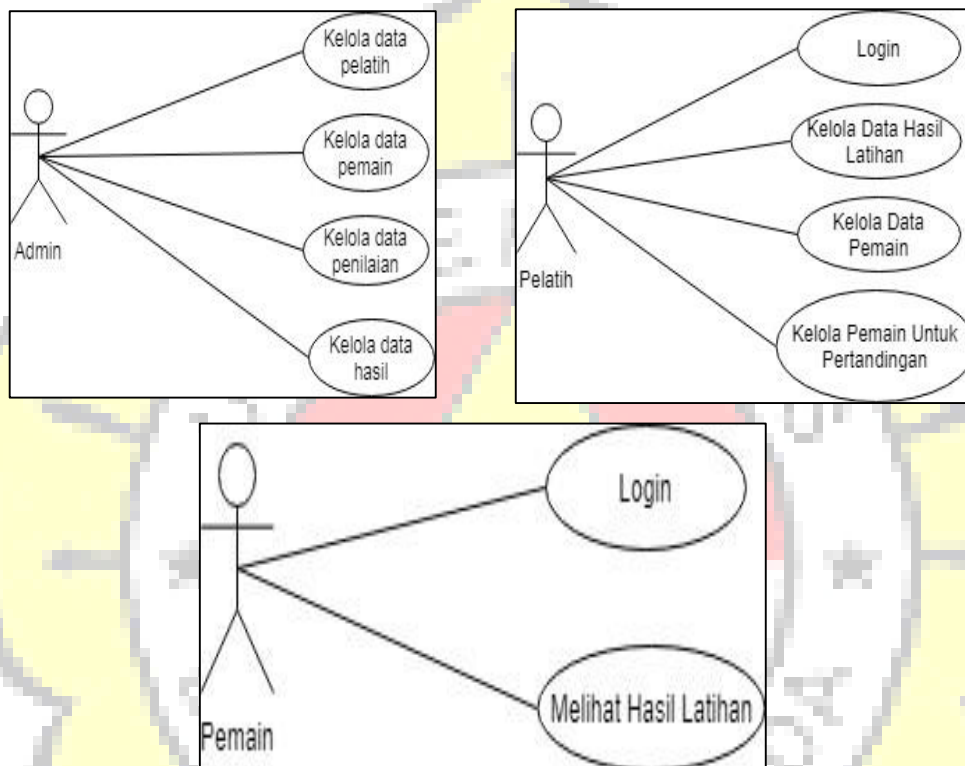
Admin

Kelola data pelatih

Kelola data pemain

Kelola data penilaian

Kelola data hasil

Pelatih

Login

Kelola Data Hasil Latihan

Kelola Data Pemain

Kelola Pemain Untuk Pertandingan

Pemain

Login

Melihat Hasil Latihan